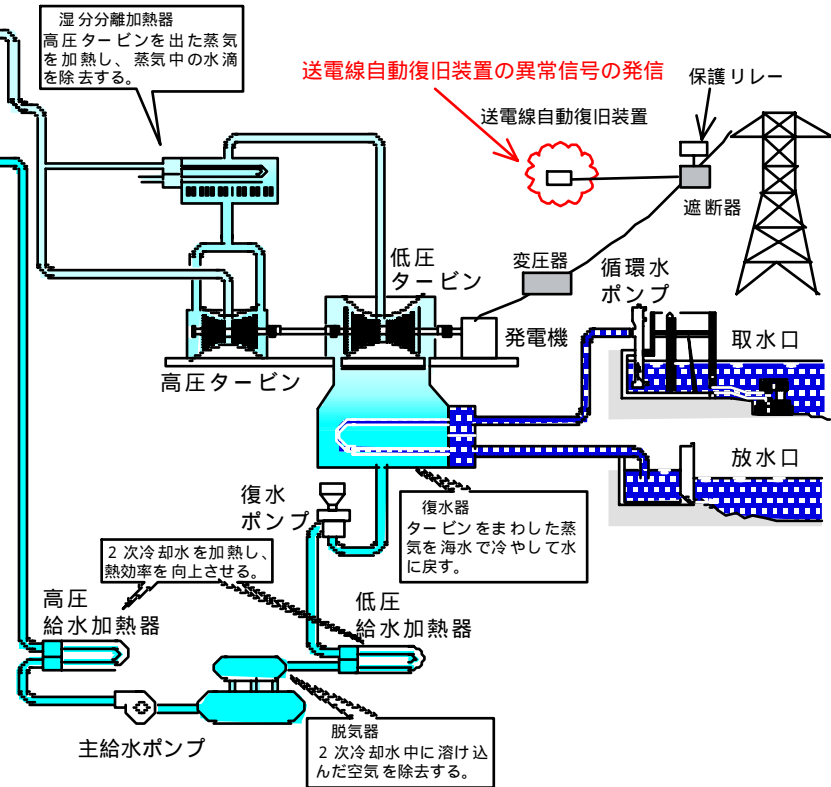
湿分分離加熱器
高圧タービンを出た蒸気を加熱し、蒸気中の水滴を除去する。

送電線自動復旧装置の異常信号の発信

保護リレー

送電線自動復旧装置

遮断器

変圧器

低圧
タービン

循環水
ポンプ

発電機

取水口

高圧タービン

放水口

復水
ポンプ

復水器
タービンをまわした蒸気を海水で冷やして水に戻す。

2次冷却水を加熱し、熱効率を向上させる。

高圧
給水加熱器

低圧
給水加熱器

脱気器
2次冷却水中に溶け込んだ空気を除去する。

主給水ポンプ